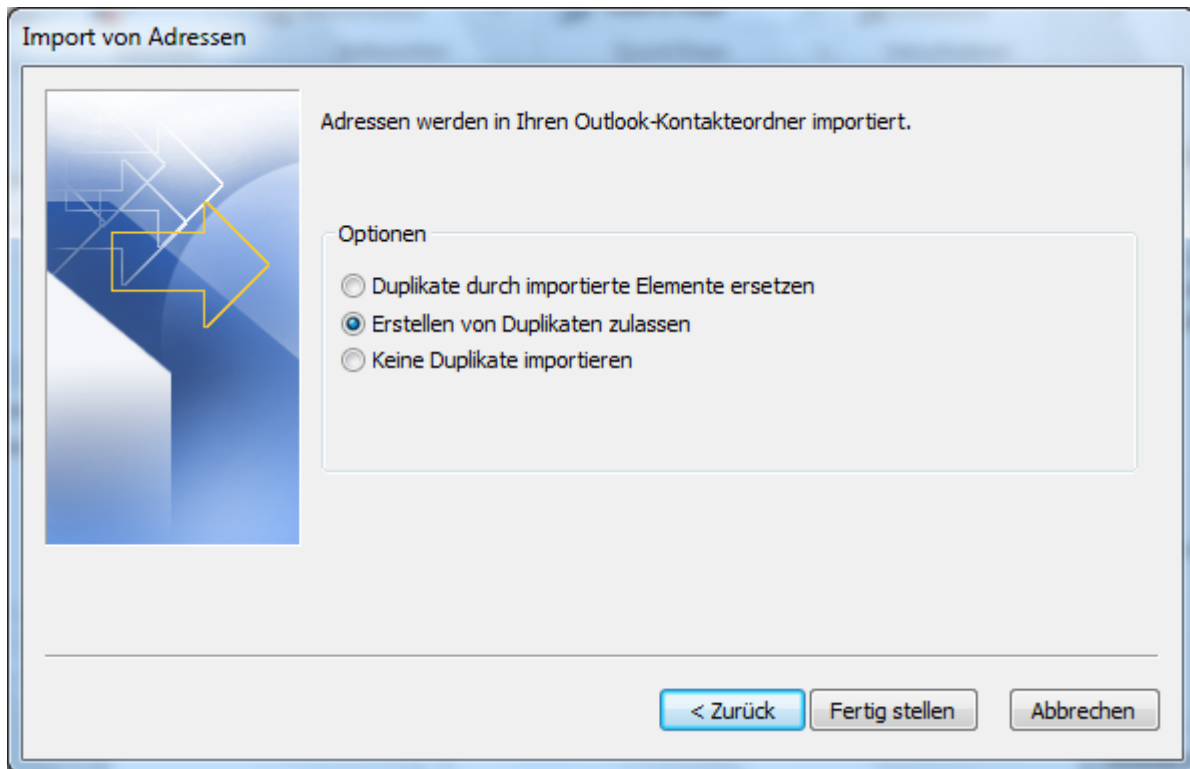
Import von Adressen

Adressen werden in Ihren Outlook-Kontakteordner importiert.

Optionen

Duplikate durch importierte Elemente ersetzen
Erstellen von Duplikaten zulassen
Keine Duplikate importieren

< Zurück
Fertig stellen
Abbrechen